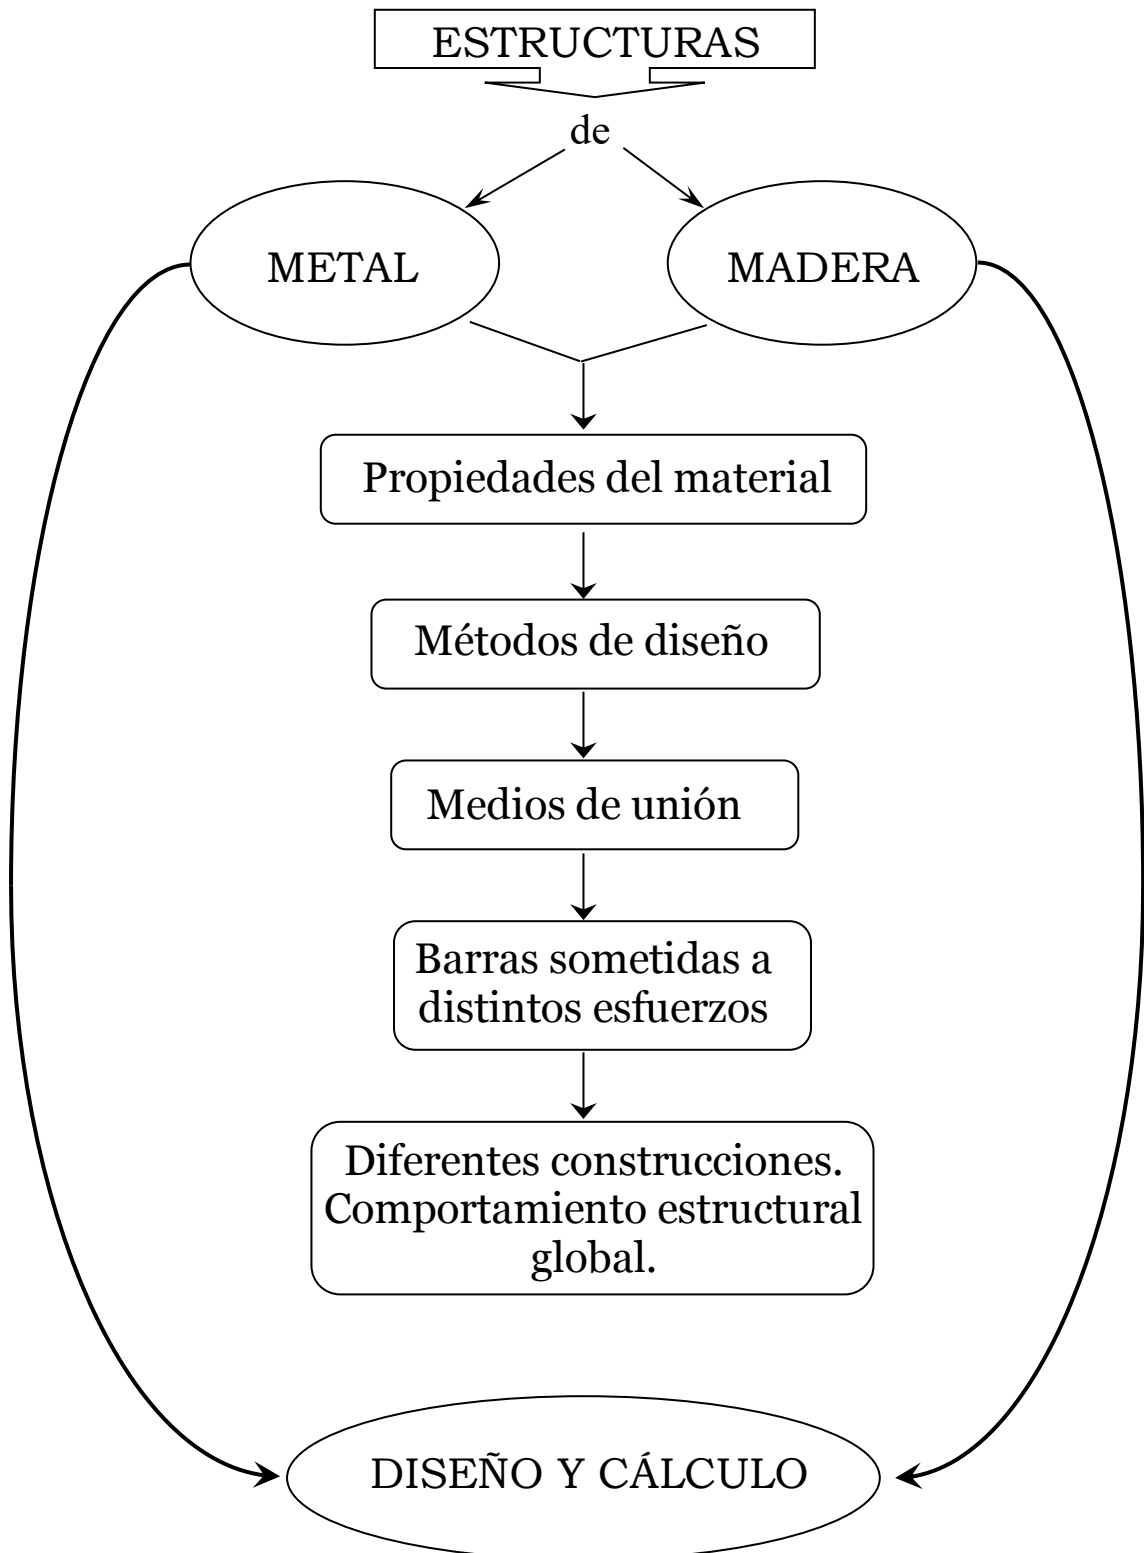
ESTRUCTURAS

de

METAL

MADERA

Propiedades del material

Métodos de diseño

Medios de unión

Barras sometidas a distintos esfuerzos

Diferentes construcciones. Comportamiento estructural global.

DISEÑO Y CÁLCULO